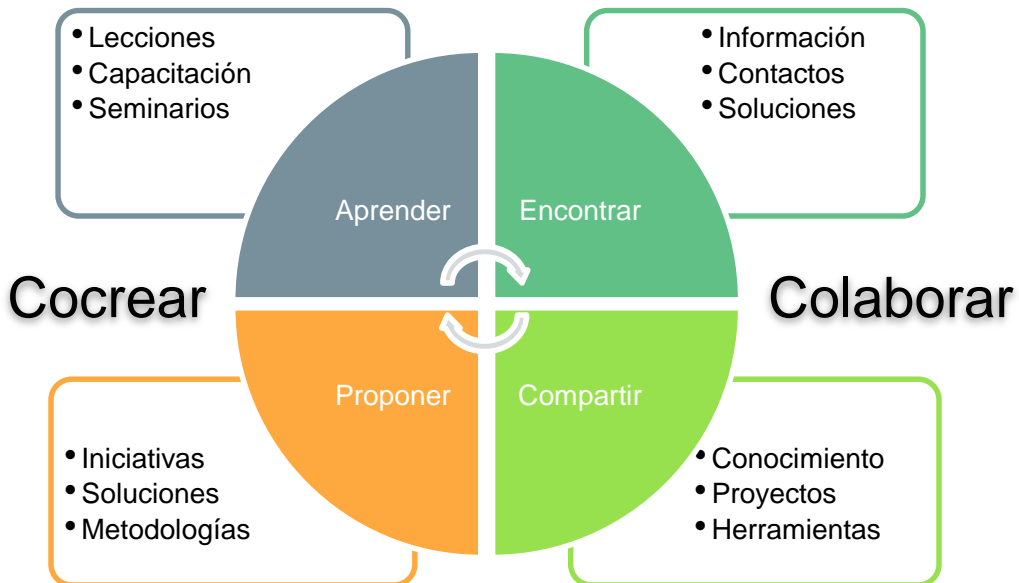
• Lecciones
• Capacitación
• Seminarios

• Información
• Contactos
• Soluciones

Aprender

Encontrar

Cocrear

Colaborar

Proponer

Compartir

• Iniciativas
• Soluciones
• Metodologías

• Conocimiento
• Proyectos
• Herramientas